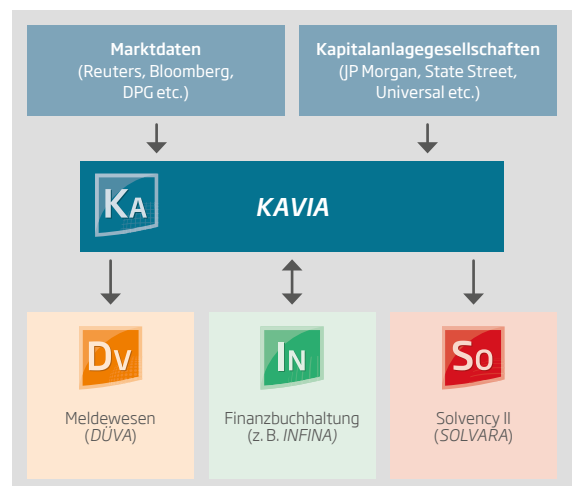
Marktdaten
(Reuters, Bloomberg, DPG etc.)

Kapitalanlagegesellschaften
(JP Morgan, State Street, Universal etc.)

KA

KAVIA

DV

Meldewesen
(DÜVA)

IN

Finanzbuchhaltung
(z. B. INFINA)

SO

Solvency II
(SOLVARA)